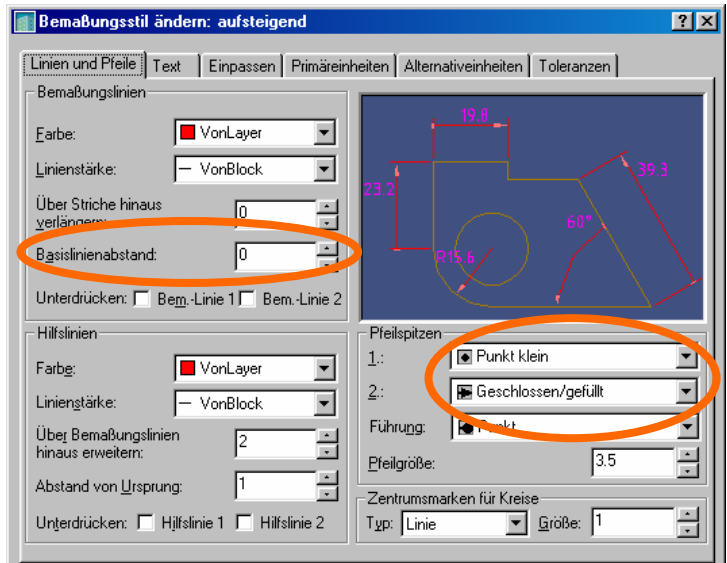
Bemaßungsstil ändern: aufsteigend

?
X

Linien und Pfeile | Text | Einpassen | Primäreinheiten | Alternativeinheiten | Toleranzen

Bemaßungslinien

Farbe: VonLayer

Linienstärke: — VonBlock

Über Striche hinaus verlängern: 0

Basislinienabstand: 0

Unterdrücken: Bem.-Linie 1 Bem.-Linie 2

19.8

23.2

39.3

60°

R15.6

Hilfslinien

Farbe: VonLayer

Linienstärke: — VonBlock

Über Bemaßungslinien hinaus erweitern: 2

Abstand von Ursprung: 1

Unterdrücken: Hilfslinie 1 Hilfslinie 2

Pfeilspitzen

1.: Punkt klein

2.: Geschlossen/gefüllt

Führung: Punkt

Pfeilgröße: 3.5

Zentrumsmarken für Kreise

Typ: Linie Größe: 1